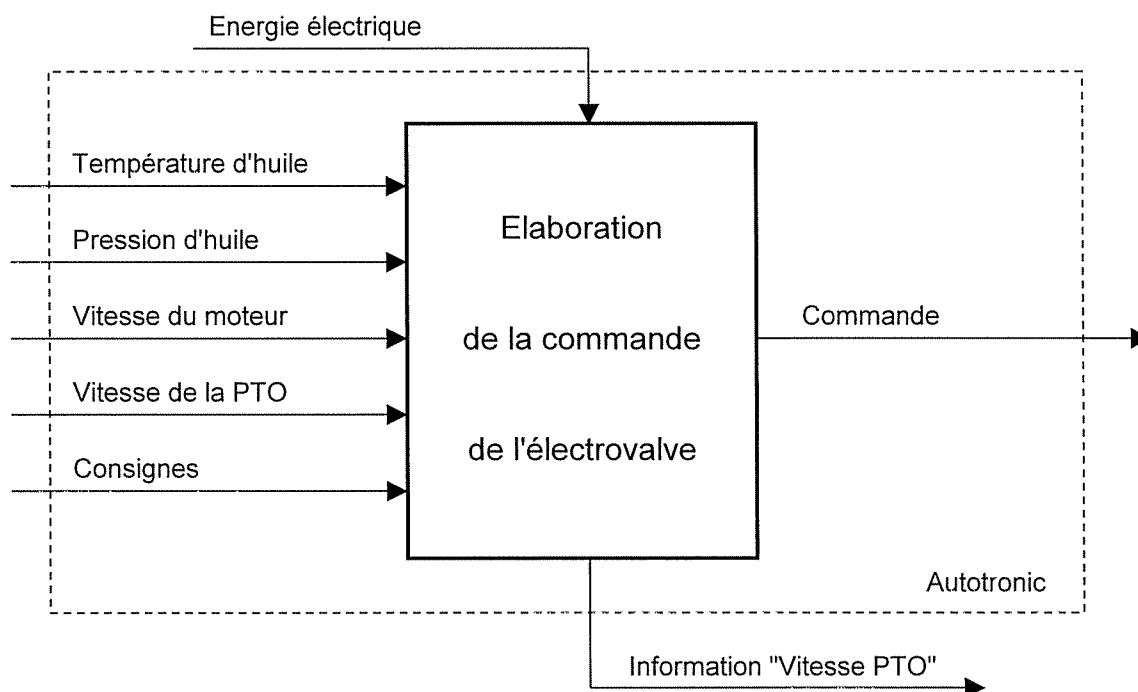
Energie électrique

Température d'huile

Pression d'huile

Vitesse du moteur

Vitesse de la PTO

Consignes

Elaboration

de la commande

de l'électrovalve

Commande

Autotronic

Information "Vitesse PTO"